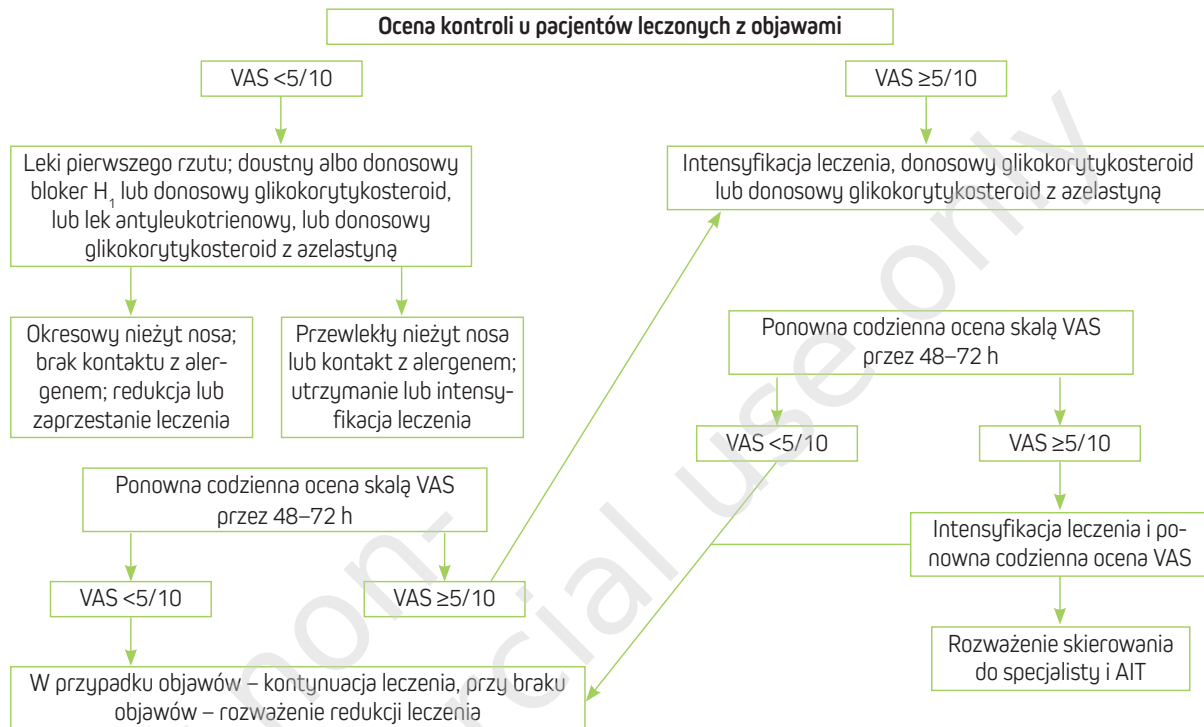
Ocena kontroli u pacjentów leczonych z objawami

VAS <5/10

VAS ≥5/10

Leki pierwszego rzutu; doustny albo donosowy bloker $H_1$ lub donosowy glikokortykosteroid, lub lek antyleukotrienowy, lub donosowy glikokortykosteroid z azelastyną

Intensyfikacja leczenia, donosowy glikokortykosteroid lub donosowy glikokortykosteroid z azelastyną

Okresowy nieżyt nosa; brak kontaktu z alergenem; redukcja lub zaprzestanie leczenia

Przewlekły nieżyt nosa lub kontakt z alergenem; utrzymanie lub intensyfikacja leczenia

Ponowna codzienna ocena skalą VAS przez 48–72 h

VAS <5/10

VAS ≥5/10

Ponowna codzienna ocena skalą VAS przez 48–72 h

Intensyfikacja leczenia i ponowna codzienna ocena VAS

VAS <5/10

VAS ≥5/10

Rozważenie skierowania do specjalisty i AIT

W przypadku objawów – kontynuacja leczenia, przy braku objawów – rozważenie redukcji leczenia

non-commercial use only